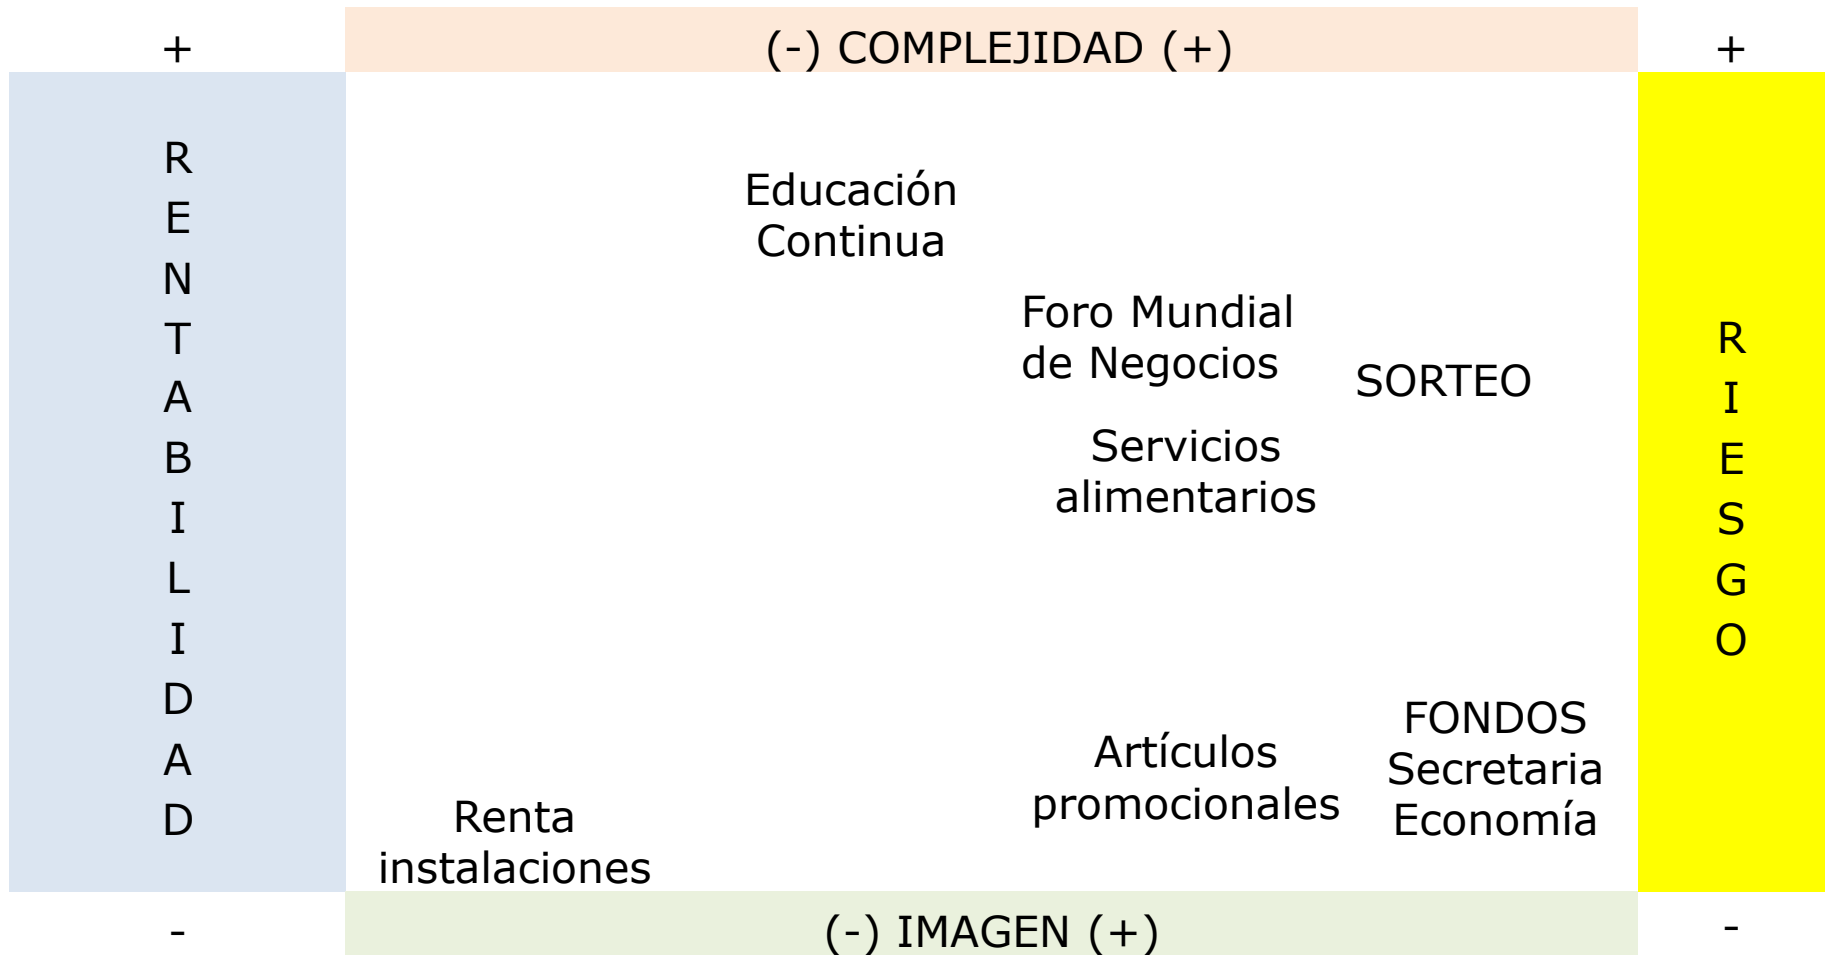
+

(-) COMPLEJIDAD (+)

+

R E N T A B I L I D A D

Educación Continua

Foro Mundial de Negocios

SORTEO

Servicios alimentarios

R I E S G O

FONDOS Secretaria Economía

Artículos promocionales

Renta instalaciones

-

(-) IMAGEN (+)

-